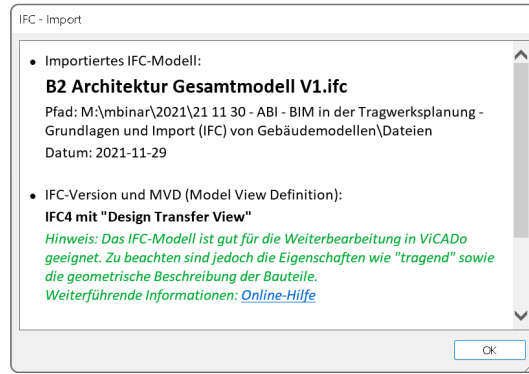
IFC - Import

• Importiertes IFC-Modell:

**B2 Architektur Gesamtmodell V1.ifc**

Pfad: M:\mbinar\2021\21 11 30 - ABI - BIM in der Tragwerksplanung - Grundlagen und Import (IFC) von Gebäudemodellen\Dateien

Datum: 2021-11-29

• IFC-Version und MVD (Model View Definition):

**IFC4 mit "Design Transfer View"**

*Hinweis: Das IFC-Modell ist gut für die Weiterbearbeitung in ViCADo geeignet. Zu beachten sind jedoch die Eigenschaften wie "tragend" sowie die geometrische Beschreibung der Bauteile.*

*Weiterführende Informationen: Online-Hilfe*

OK